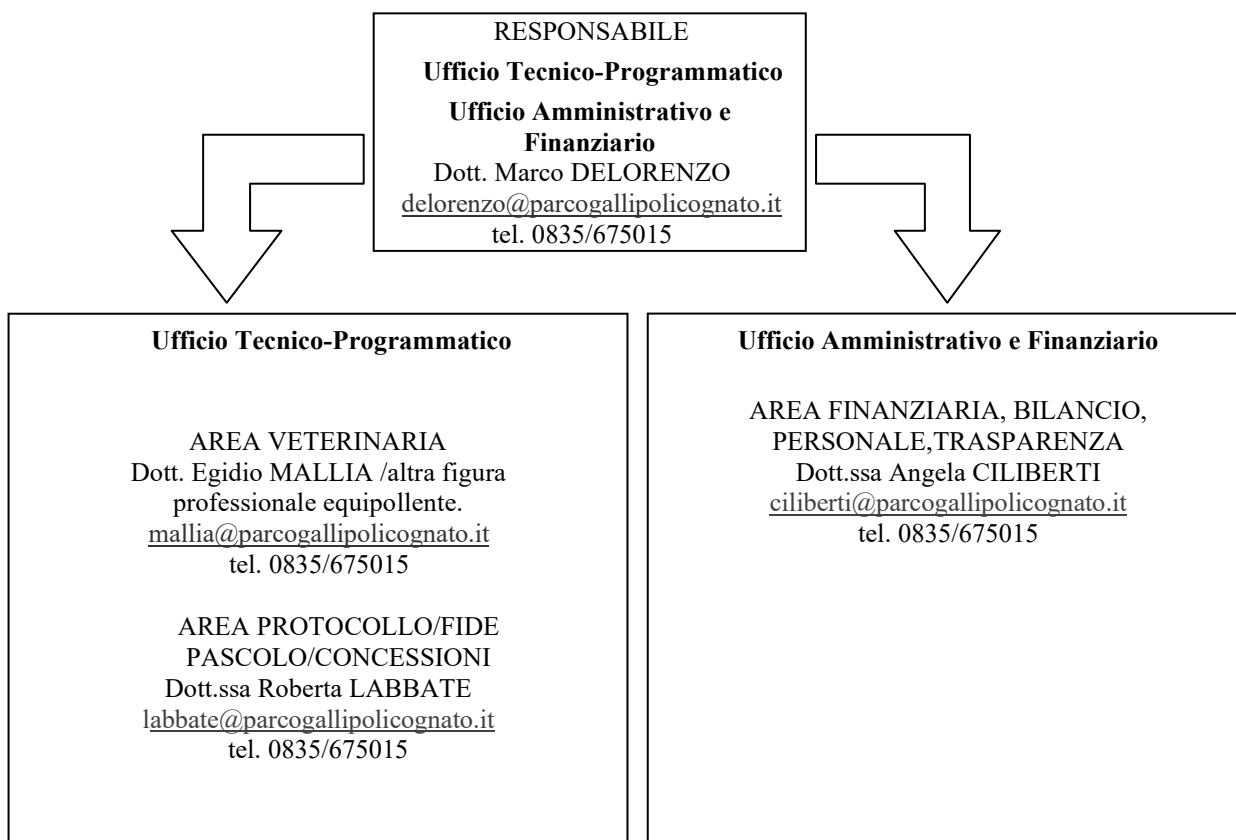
RESPONSABILE
Ufficio Tecnico-Programmatico
Ufficio Amministrativo e Finanziario
Dott. Marco DELORENZO
delorenzo@parcogallipolicognato.it
tel. 0835/675015

Ufficio Tecnico-Programmatico

AREA VETERINARIA
Dott. Egidio MALLIA /altra figura professionale equipollente.
mallia@parcogallipolicognato.it
tel. 0835/675015

AREA PROTOCOLLO/FIDE PASCOLO/CONCESSIONI
Dott.ssa Roberta LABBATE
labbate@parcogallipolicognato.it
tel. 0835/675015

Ufficio Amministrativo e Finanziario

AREA FINANZIARIA, BILANCIO, PERSONALE,TRASPARENZA
Dott.ssa Angela CILIBERTI
ciliberti@parcogallipolicognato.it
tel. 0835/675015